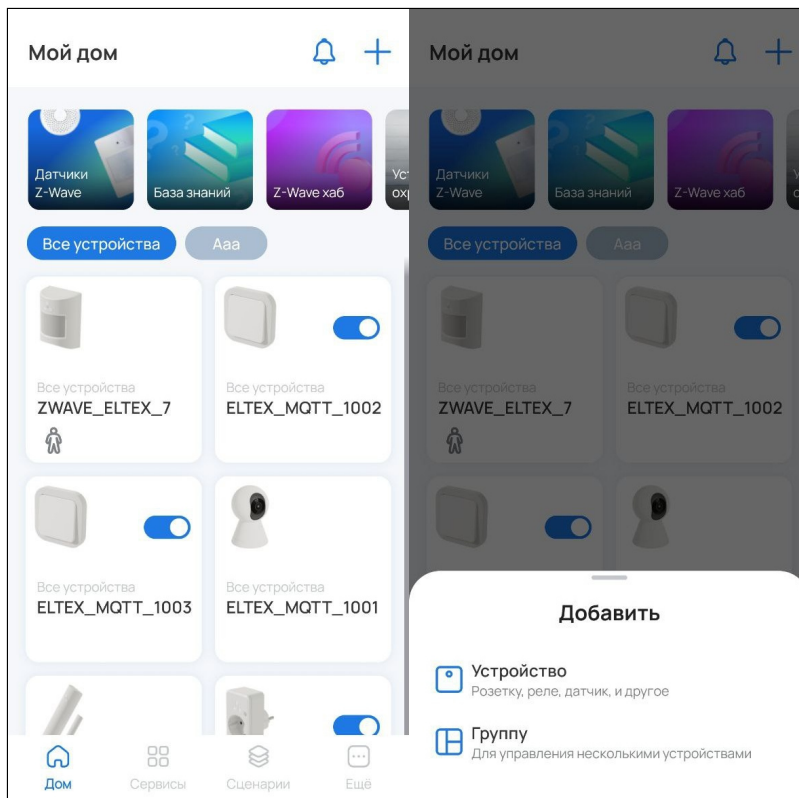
Мой дом

Датчики Z-Wave

База знаний

Z-Wave хаб

Ус охр

Все устройства

Ааа

Все устройства
ZWAVE_ELTEX_7

Все устройства
ELTEX_MQTT_1002

Все устройства
ELTEX_MQTT_1003

Все устройства
ELTEX_MQTT_1001

Дом

Сервисы

Сценарии

Ещё

Мой дом

Датчики Z-Wave

База знаний

Z-Wave хаб

Все устройства

Ааа

Все устройства
ZWAVE_ELTEX_7

Все устройства
ELTEX_MQTT_1002

Добавить

Устройство
Розетку, реле, датчик, и другое

Группу
Для управления несколькими устройствами